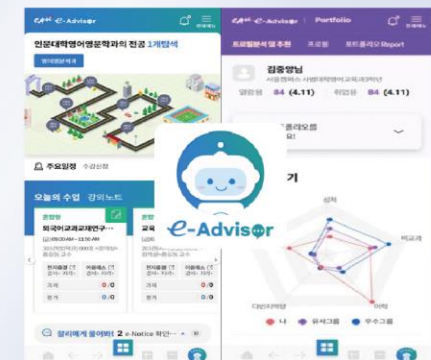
e-Advisor

인문대학영어영문학과의 전공 1개월석

주요일정 수강신청

오늘의 수업 강의노트

외국어교과교재연구

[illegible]

과제 0/0

평가 0/0

알리에게 물어봐! 2 e-Notice 확인

e-Advisor Portfolio

트랙분석 및 추천 프로필 포트폴리오 Report

김중앙님

84 (4.11) 84 (4.11)

기

성적

비교과

나 유사그룹 우수그룹

e-Advisor